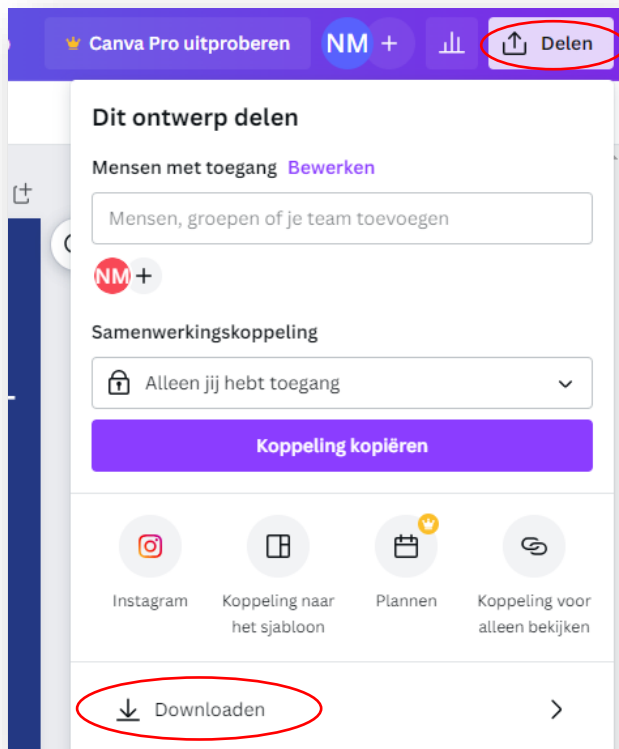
Canva Pro uitproberen NM + Delen

Dit ontwerp delen

Mensen met toegang Bewerken

Mensen, groepen of je team toevoegen

NM +

Samenwerkingskoppeling

Alleen jij hebt toegang

Koppeling kopiëren

Instagram

Koppeling naar het sjabloon

Plannen

Koppeling voor alleen bekijken

Downloaden